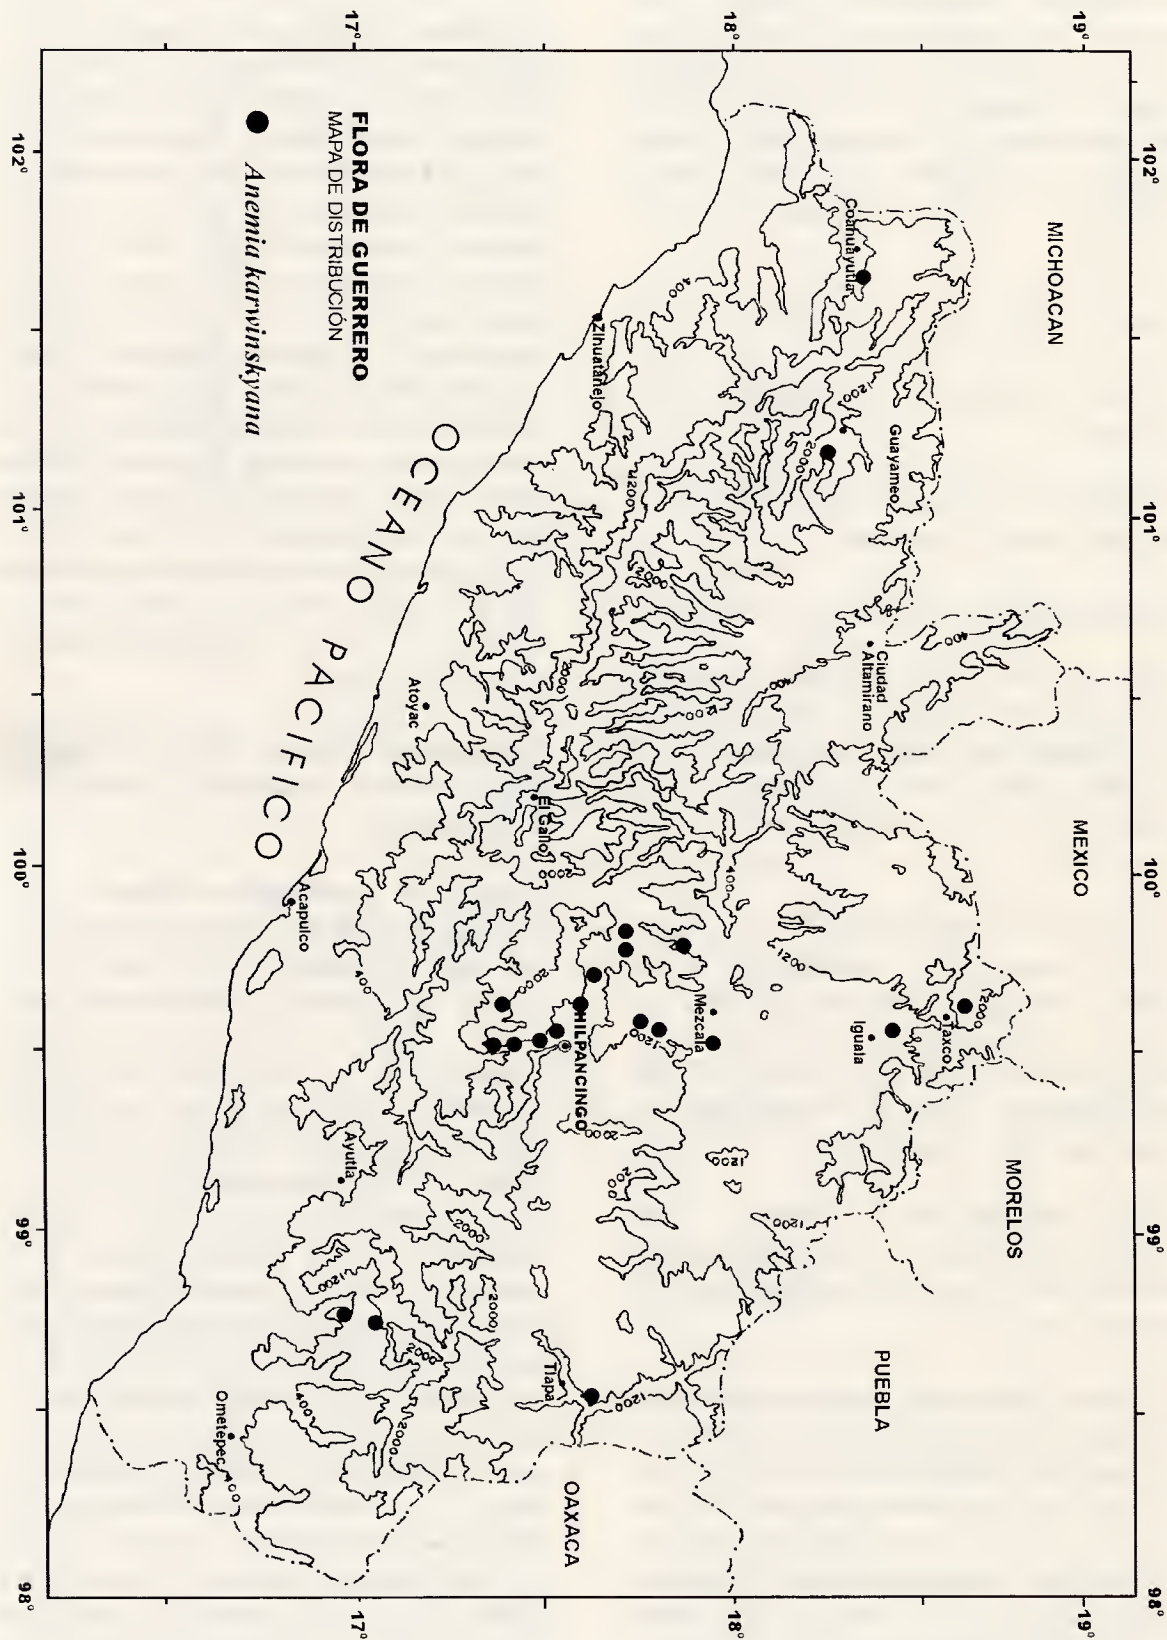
FLORA DE GUERRERO
MAPA DE DISTRIBUCIÓN
Anemia karwinskyana

MICHOACAN
MEXICO
MORELOS
PUEBLA
OAXACA
OCEANO PACIFICO

Coahuayutla
Guayameo
Ciudad Altamirano
Zihuatanejo
Atoyac
El Gallo
Acapulco
Taxco
Iguala
Mezcala
CHILPANCINGO
Ayutla
Tlapa
Ometepec

400
1200
2000

102°
101°
100°
99°
98°
17°
18°
19°